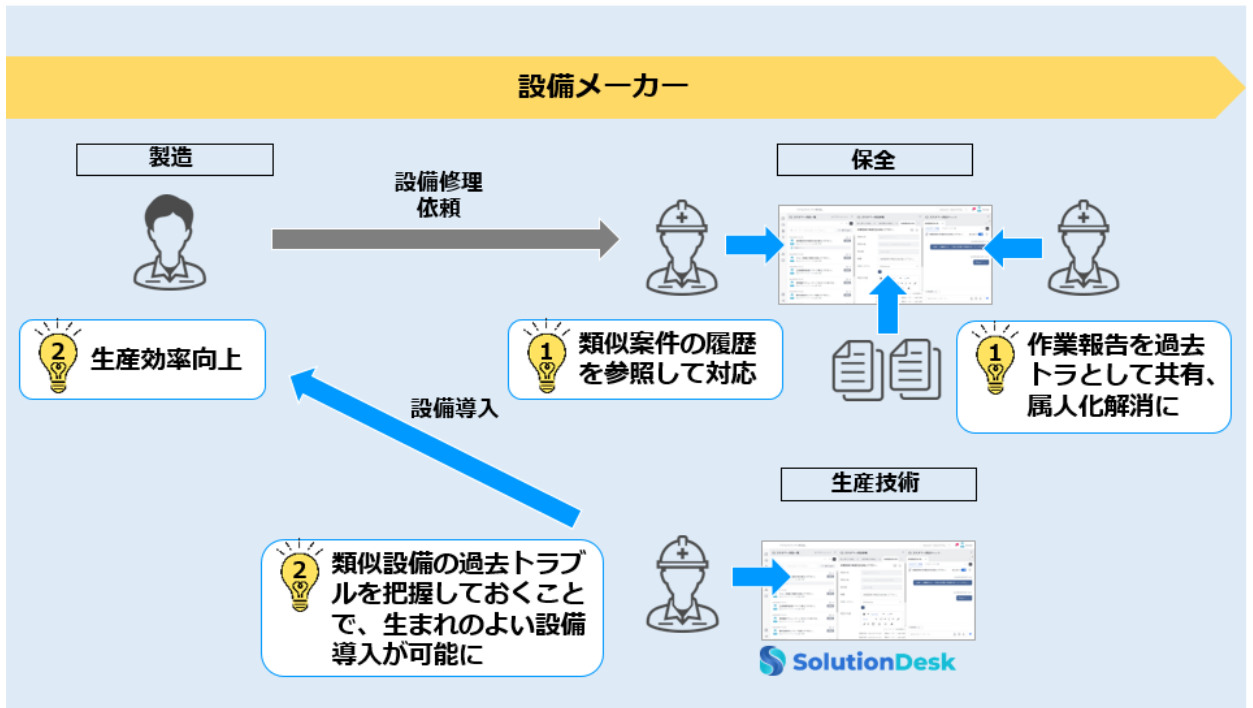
設備メーカー

製造

設備修理依頼

保全

2 生産効率向上

1 類似案件の履歴を参照して対応

1 作業報告を過去トラとして共有、属人化解消に

設備導入

生産技術

2 類似設備の過去トラブルを把握しておくことで、生まれのよい設備導入が可能に

SolutionDesk